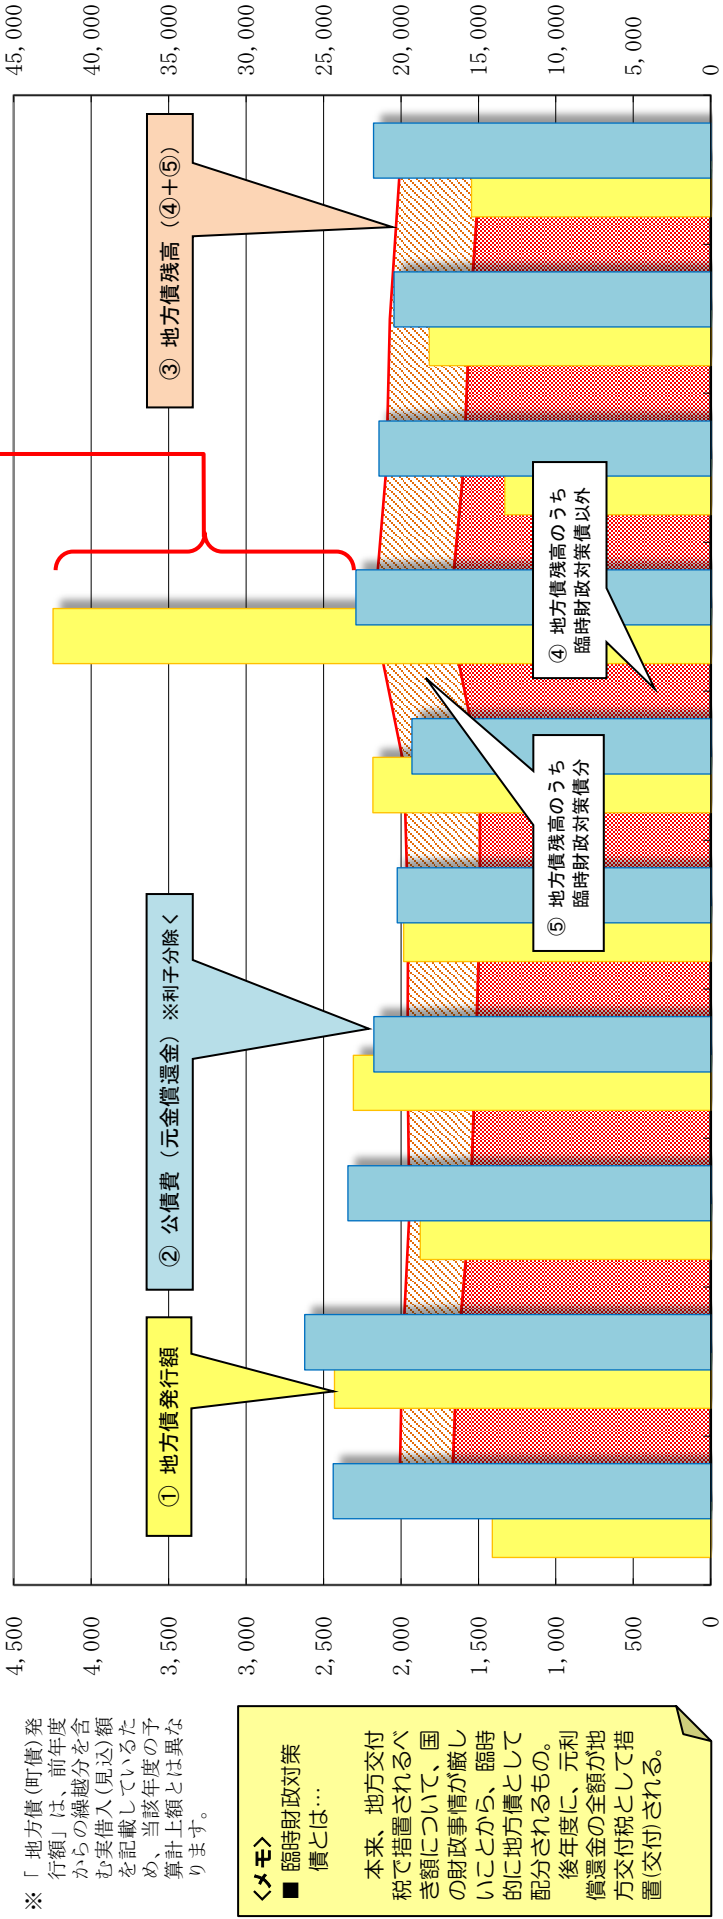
45,000
40,000
35,000
30,000
25,000
20,000
15,000
10,000
5,000
0

4,500
4,000
3,500
3,000
2,500
2,000
1,500
1,000
500
0

③ 地方債残高（④+⑤）

① 地方債発行額

② 公債費（元金償還金）※利子分除く

④ 地方債残高のうち臨時財政対策債以外

⑤ 地方債残高のうち臨時財政対策債分

※「地方債(町債)発行額」は、前年度からの繰越分を含む実借入(見込)額を記載しているため、当該年度の予算計上額とは異なります。

〈メモ〉
■ 臨時財政対策債とは…

本来、地方交付税で措置されるべき額について、国の財政事情が厳しいことから、臨時的に地方債として配分されるもの。
後年度に、元利償還金の全額が地方交付税として措置(交付)される。